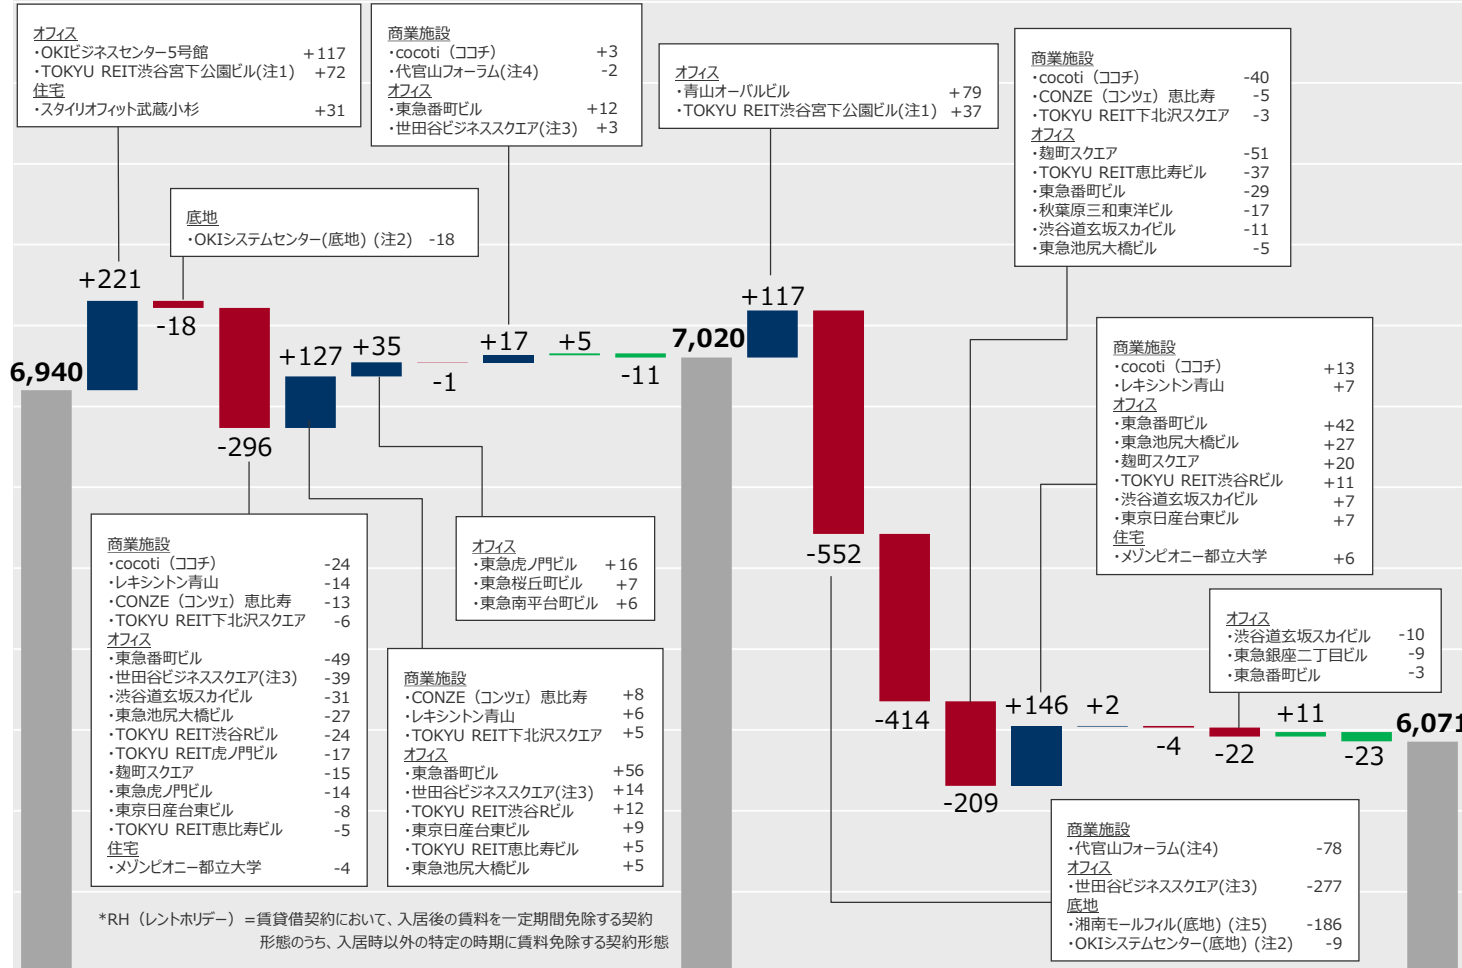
オフィス
・OKIビジネスセンター5号館 +117
・TOKYU REIT渋谷宮下公園ビル(注1) +72
住宅
・スタイリオフィット武蔵小杉 +31

商業施設
・cocoti（ココチ） +3
・代官山フォーラム(注4) -2
オフィス
・東急番町ビル +12
・世田谷ビジネススクエア(注3) +3

オフィス
・青山オーバルビル +79
・TOKYU REIT渋谷宮下公園ビル(注1) +37

商業施設
・cocoti（ココチ） -40
・CONZE（コンツェ）恵比寿 -5
・TOKYU REIT下北沢スクエア -3
オフィス
・麹町スクエア -51
・TOKYU REIT恵比寿ビル -37
・東急番町ビル -29
・秋葉原三和東洋ビル -17
・渋谷道玄坂スカイビル -11
・東急池尻大橋ビル -5

底地
・OKIシステムセンター(底地) (注2) -18

6,940
+221
-18
-296
+127
+35
-1
+17
+5
-11
7,020
+117
-552
-414
-209
+146
+2
-4
-22
+11
-23
6,071

商業施設
・cocoti（ココチ） +13
・レキシントン青山 +7
オフィス
・東急番町ビル +42
・東急池尻大橋ビル +27
・麹町スクエア +20
・TOKYU REIT渋谷Rビル +11
・渋谷道玄坂スカイビル +7
・東京日産台東ビル +7
住宅
・メゾンピオニー都立大学 +6

オフィス
・東急虎ノ門ビル +16
・東急桜丘町ビル +7
・東急南平台町ビル +6

商業施設
・cocoti（ココチ） -24
・レキシントン青山 -14
・CONZE（コンツェ）恵比寿 -13
・TOKYU REIT下北沢スクエア -6
オフィス
・東急番町ビル -49
・世田谷ビジネススクエア(注3) -39
・渋谷道玄坂スカイビル -31
・東急池尻大橋ビル -27
・TOKYU REIT渋谷Rビル -24
・TOKYU REIT虎ノ門ビル -17
・麹町スクエア -15
・東急虎ノ門ビル -14
・東京日産台東ビル -8
・TOKYU REIT恵比寿ビル -5
住宅
・メゾンピオニー都立大学 -4

商業施設
・CONZE（コンツェ）恵比寿 +8
・レキシントン青山 +6
・TOKYU REIT下北沢スクエア +5
オフィス
・東急番町ビル +56
・世田谷ビジネススクエア(注3) +14
・TOKYU REIT渋谷Rビル +12
・東京日産台東ビル +9
・TOKYU REIT恵比寿ビル +5
・東急池尻大橋ビル +5

オフィス
・渋谷道玄坂スカイビル -10
・東急銀座二丁目ビル -9
・東急番町ビル -3

商業施設
・代官山フォーラム(注4) -78
オフィス
・世田谷ビジネススクエア(注3) -277
底地
・湘南モールフィル(底地) (注5) -186
・OKIシステムセンター(底地) (注2) -9

*RH（レントホリデー）＝賃貸借契約において、入居後の賃料を一定期間免除する契約形態のうち、入居時以外の特定の時期に賃料免除する契約形態